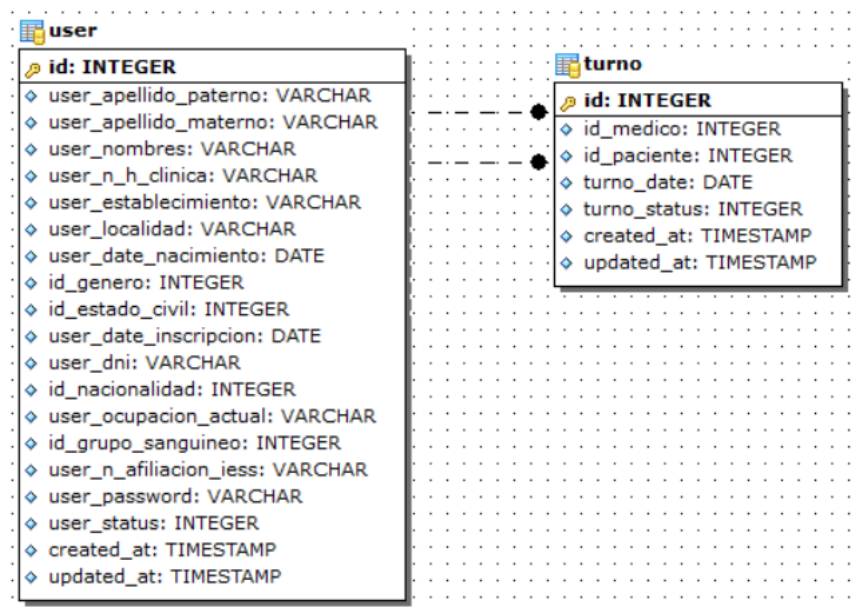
user

id: INTEGER
user_apellido_paterno: VARCHAR
user_apellido_materno: VARCHAR
user_nombres: VARCHAR
user_n_h_clinica: VARCHAR
user_establecimiento: VARCHAR
user_localidad: VARCHAR
user_date_nacimiento: DATE
id_genero: INTEGER
id_estado_civil: INTEGER
user_date_inscripcion: DATE
user_dni: VARCHAR
id_nacionalidad: INTEGER
user_ocupacion_actual: VARCHAR
id_grupo_sanguineo: INTEGER
user_n_afiliacion_iess: VARCHAR
user_password: VARCHAR
user_status: INTEGER
created_at: TIMESTAMP
updated_at: TIMESTAMP

turno

id: INTEGER
id_medico: INTEGER
id_paciente: INTEGER
turno_date: DATE
turno_status: INTEGER
created_at: TIMESTAMP
updated_at: TIMESTAMP